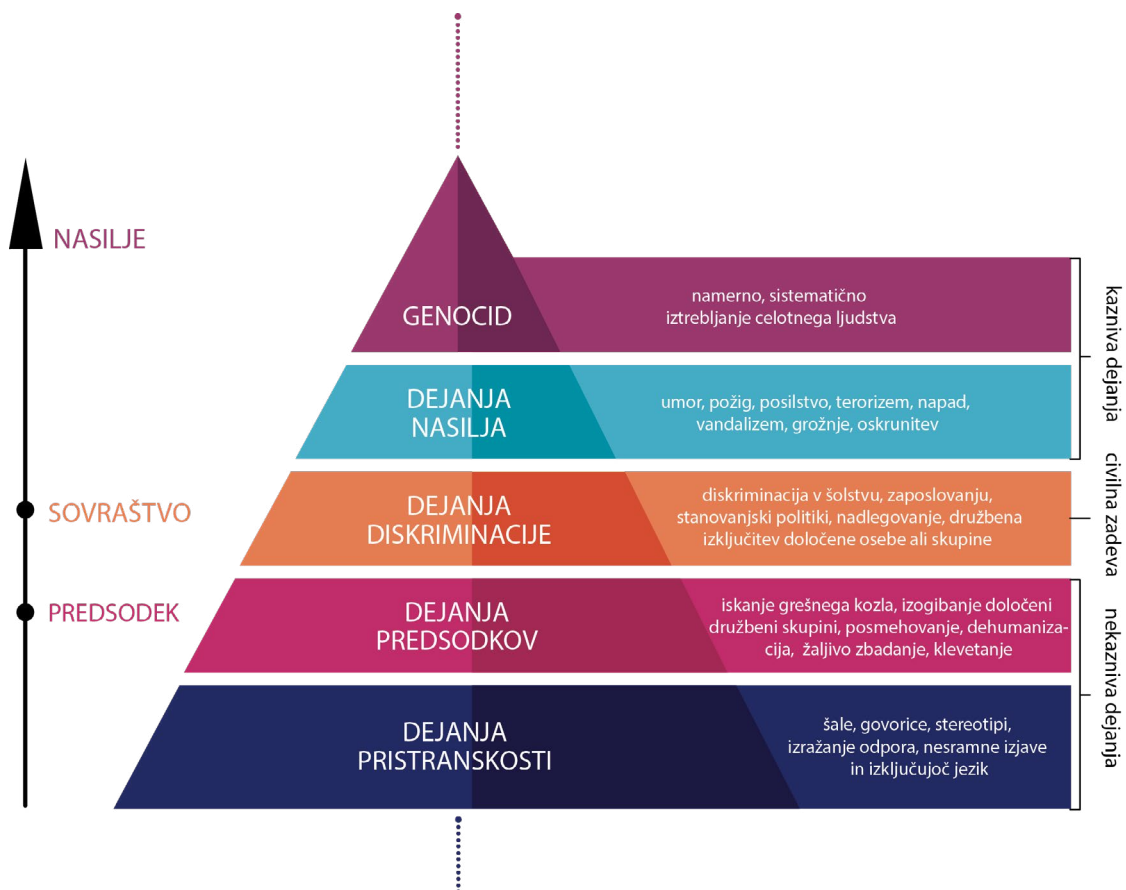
NASILJE

SOVRAŠTVO

PREDSODEK

GENOCID

namerno, sistematično iztrebljanje celotnega ljudstva

DEJANJA NASILJA

umor, požig, posilstvo, terorizem, napad, vandalizem, grožnje, oskrunitev

DEJANJA DISKRIMINACIJE

diskriminacija v šolstvu, zaposlovanju, stanovanjski politiki, nadlegovanje, družbena izključitev določene osebe ali skupine

DEJANJA PREDSODKOV

iskanje grešnega kozla, izogibanje določeni družbeni skupini, posmehovanje, dehumanizacija, žaljivo zbadanje, klevetanje

DEJANJA PRISTRANSKOSTI

šale, govorice, stereotipi, izražanje odpora, nesramne izjave in izključujoč jezik

kazniva dejanja

civilna zadeva

nekazniva dejanja